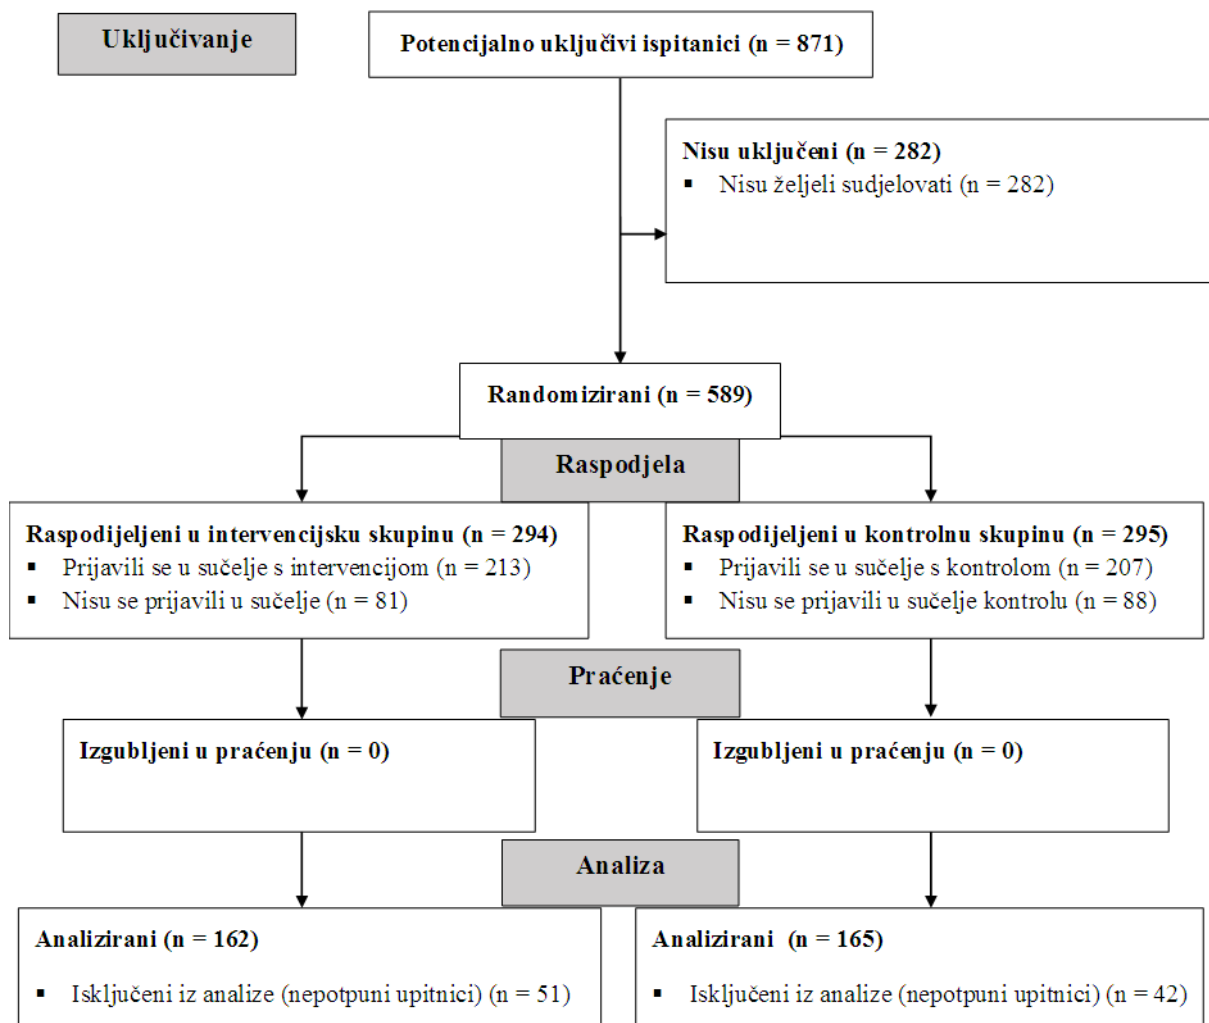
Uključivanje

Potencijalno uključivi ispitanici (n = 871)

Nisu uključeni (n = 282)
▪ Nisu željeli sudjelovati (n = 282)

Randomizirani (n = 589)

Raspodjela

Raspodijeljeni u intervencijsku skupinu (n = 294)
▪ Prijavili se u sučelje s intervencijom (n = 213)
▪ Nisu se prijavili u sučelje (n = 81)

Raspodijeljeni u kontrolnu skupinu (n = 295)
▪ Prijavili se u sučelje s kontrolom (n = 207)
▪ Nisu se prijavili u sučelje kontrolu (n = 88)

Praćenje

Izgubljeni u praćenju (n = 0)

Izgubljeni u praćenju (n = 0)

Analiza

Analizirani (n = 162)
▪ Isključeni iz analize (nepotpuni upitnici) (n = 51)

Analizirani (n = 165)
▪ Isključeni iz analize (nepotpuni upitnici) (n = 42)